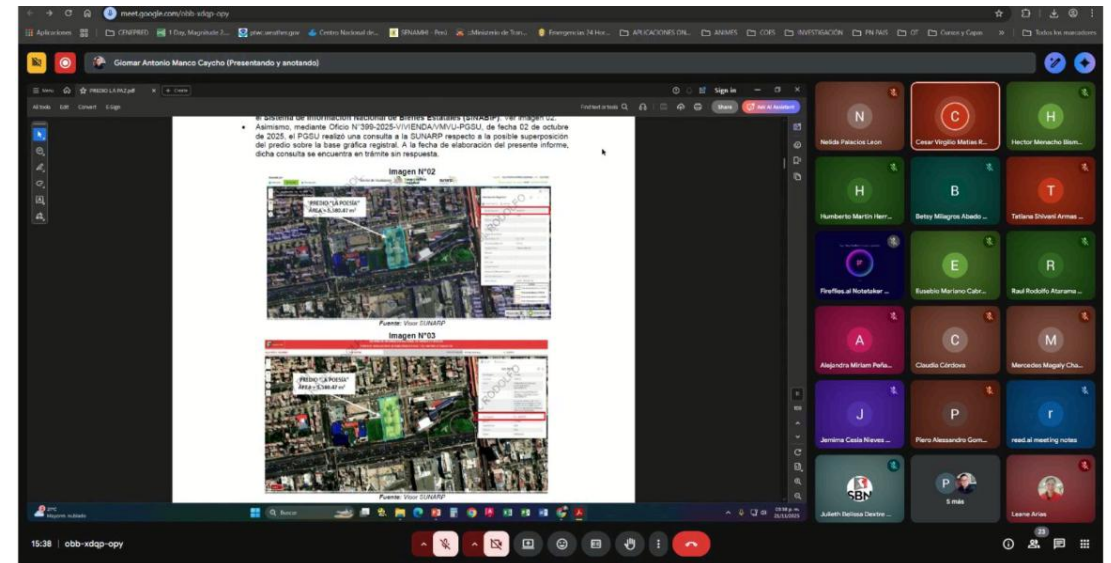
meet.google.com/obb-xdqp-opy

Aplicaciones | CENEPRED | 1 Day, Magnitude 2... | ptwc.weather.gov | Centro Nacional de... | SENAMHI - Perú | Ministerio de Tran... | Emergencias 74 Hor... | APLICACIONES ON... | ANIMES | COES | INVESTIGACION | PN PAIS | OT | Cursos y Capas | » | Todos los marcadores

Giomar Antonio Manco Caycho (Presentando y anotando)

PREDIO LA PAZ.pdf | + Create

All tools | Edit | Convert | E-Sign

Sign in | Share | Ask AI Assistant

el Sistema de Información Nacional de Bienes Estatales (SINABIP). Ver imagen 02.

• Asimismo, mediante Oficio N°399-2025-VIVIENDA/VMVU-PGSU, de fecha 02 de octubre de 2025, el PGSU realizó una consulta a la SUNARP respecto a la posible superposición del predio sobre la base gráfica registral. A la fecha de elaboración del presente informe, dicha consulta se encuentra en trámite sin respuesta.

Imagen N°02

PREDIO "LA POESÍA" ÁREA = 5,180.47 m²

Fuente: Visor SUNARP

Imagen N°03

PREDIO "LA POESÍA" ÁREA = 5,180.47 m²

Fuente: Visor SUNARP

Mayormente nublado

Buscar

03:38 p. m. 20/11/2025

N Nelida Palacios Leon
C Cesar Virgilio Matias R...
H Hector Menacho Blem...
H Humberto Martin Herr...
B Betsy Milagros Abado ...
T Tatiana Shivani Armas ...
Fireflies.ai Notetaker ...
E Eusebio Mariano Cabr...
R Raul Rodolfo Atarama ...
A Alejandra Miriam Peña...
C Claudia Córdova
M Mercedes Magaly Cha...
J Jemima Cesia Nieves ...
P Piero Alessandro Gom...
r read.ai meeting notes
SBN Julieth Belissa Dextre ...
5 más
Leane Arias

15:38 | obb-xdqp-opy

23